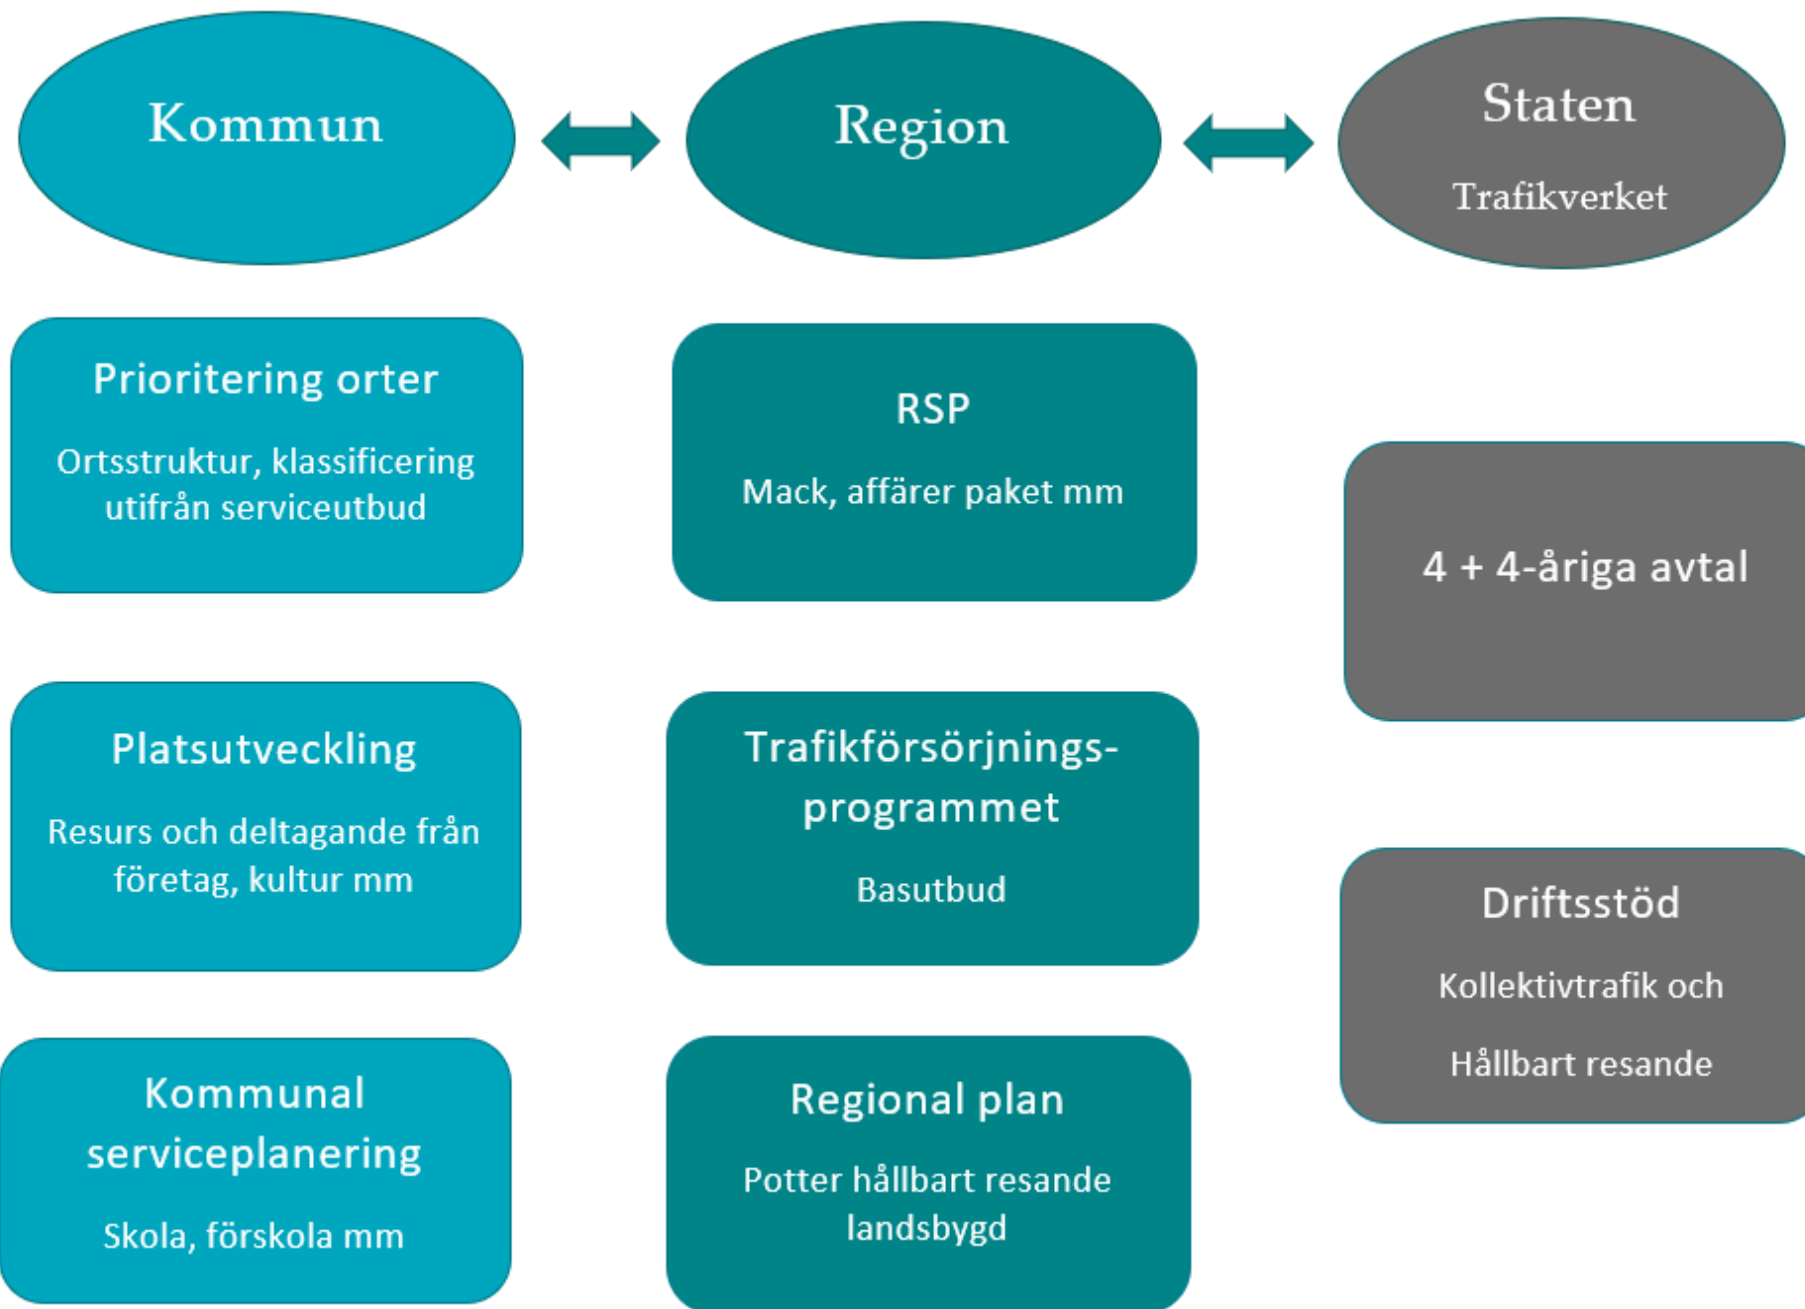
Kommun

Region

Staten

Trafikverket

Prioritering orter

Ortsstruktur, klassificering utifrån serviceutbud

RSP

Mack, affärer paket mm

4 + 4-åriga avtal

Platsutveckling

Resurs och deltagande från företag, kultur mm

Trafikförsörjnings-programmet

Basutbud

Driftsstöd

Kollektivtrafik och

Hållbart resande

Kommunal serviceplanering

Skola, förskola mm

Regional plan

Potter hållbart resande landsbygd